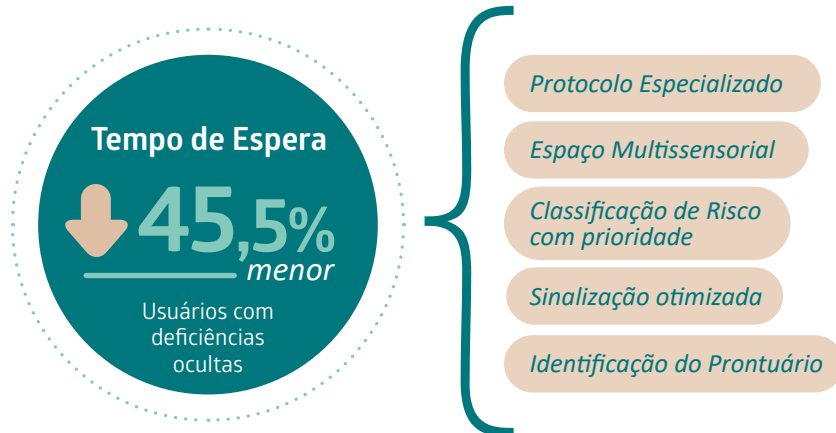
Tempo de Espera

45,5%
menor

Usuários com deficiências ocultas

Protocolo Especializado

Espaço Multissensorial

Classificação de Risco com prioridade

Sinalização otimizada

Identificação do Prontuário